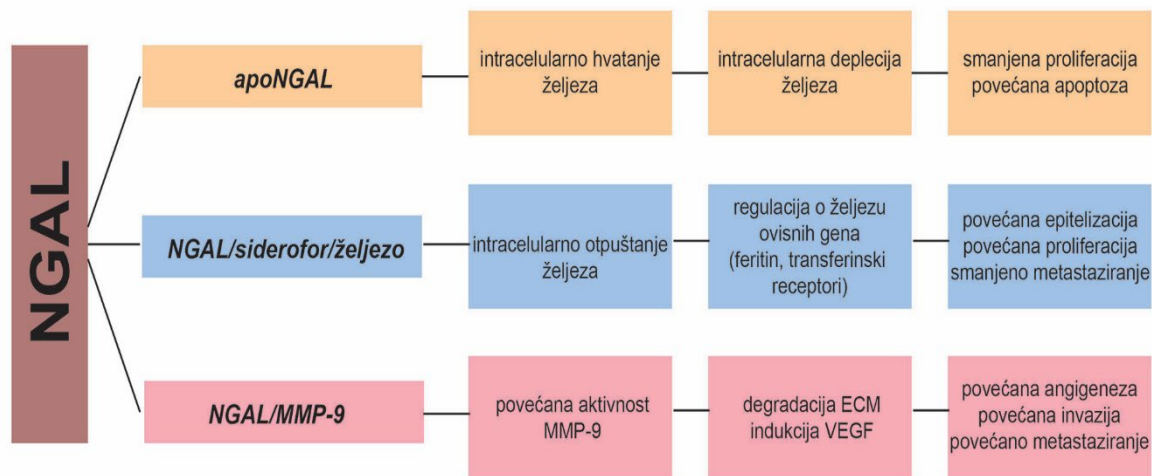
NGAL

apoNGAL

intracelularno hvatanje željeza

intracelularna deplecija željeza

smanjena proliferacija
povećana apoptoza

NGAL/siderofor/željezo

intracelularno otpuštanje željeza

regulacija o željezu ovisnih gena (feritin, transferinski receptori)

povećana epitelizacija
povećana proliferacija
smanjeno metastaziranje

NGAL/MMP-9

povećana aktivnost MMP-9

degradacija ECM
indukcija VEGF

povećana angigeneza
povećana invazija
povećano metastaziranje